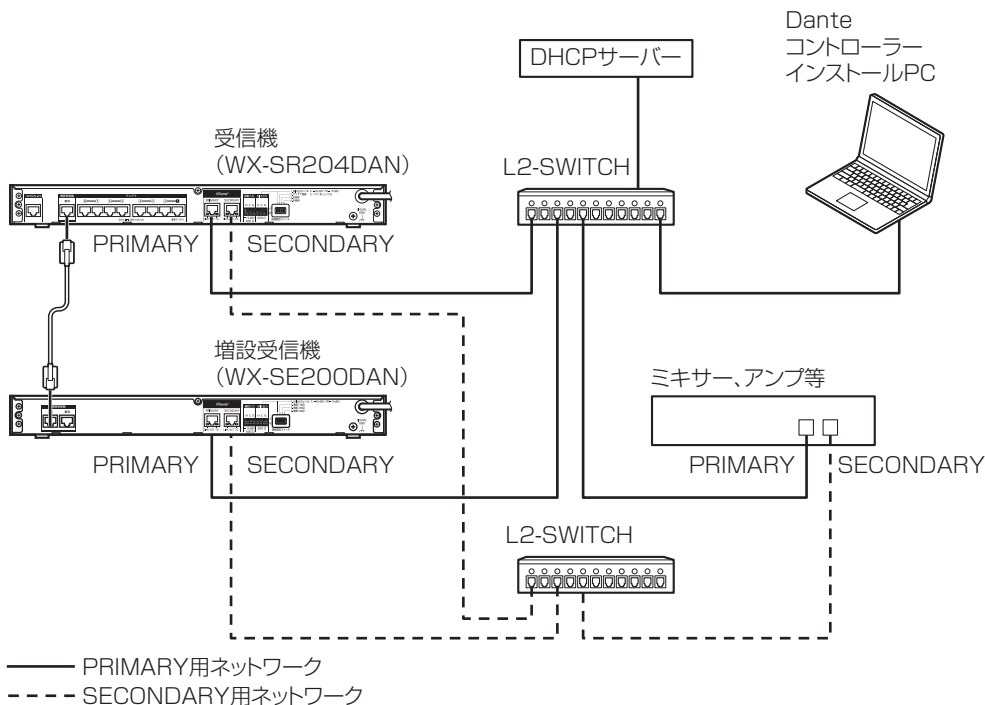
Dante
コントローラー
インストールPC

DHCPサーバー

受信機
(WX-SR204DAN)

L2-SWITCH

PRIMARY
SECONDARY

増設受信機
(WX-SE200DAN)

ミキサー、アンプ等

PRIMARY
SECONDARY

PRIMARY
SECONDARY

L2-SWITCH

PRIMARY用ネットワーク
SECONDARY用ネットワーク